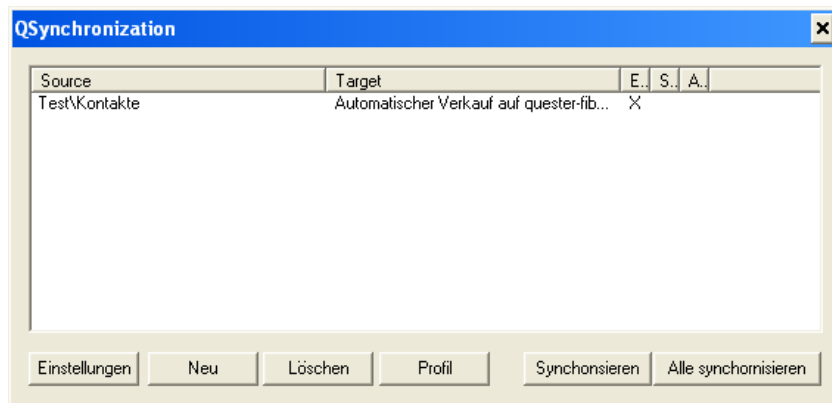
QSynchronization

| Source | Target | E.. | S.. | A.. |
|---|---|---|---|---|
| Test\Kontakte | Automatischer Verkauf auf quester-fib... | X | | |

Einstellungen Neu Löschen Profil Synchonsieren Alle synchonisieren